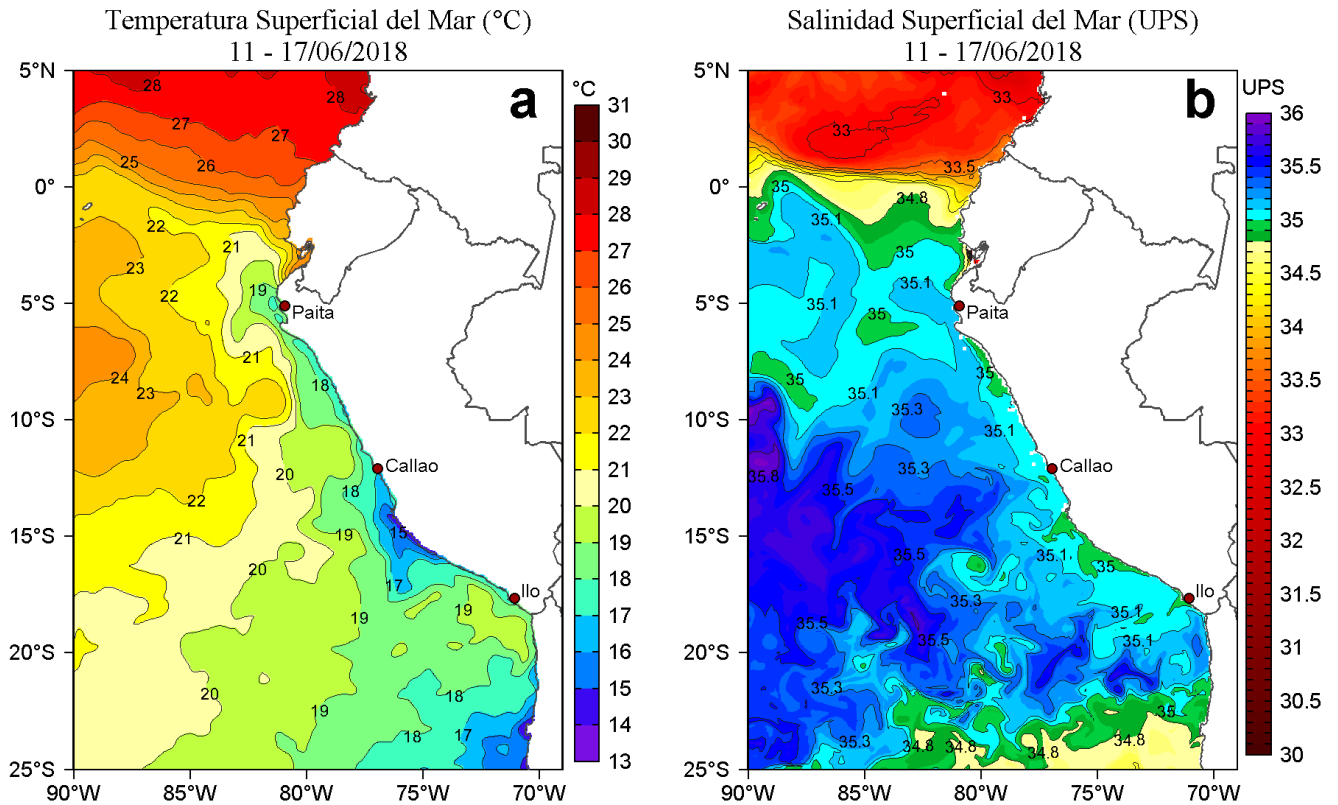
Temperatura Superficial del Mar (°C)
11 - 17/06/2018

a

°C
31
30
29
28
27
26
25
24
23
22
21
20
19
18
17
16
15
14
13

5°N
0°
5°S
10°S
15°S
20°S
25°S
90°W 85°W 80°W 75°W 70°W

28 28 27 27 25 26 22 21 23 22 19 21 24 23 18 21 20 22 18 21 19 15 20 17 19 19 20 19 18 18 17

Paita
Callao
Ilo

Salinidad Superficial del Mar (UPS)
11 - 17/06/2018

b

UPS
36
35.5
35
34.5
34
33.5
33
32.5
32
31.5
31
30.5
30

5°N
0°
5°S
10°S
15°S
20°S
25°S
90°W 85°W 80°W 75°W 70°W

33 33 33.5 35 34.8 35.1 35 35.1 35.1 35 35 35 35.1 35.3 35.1 35.8 35.3 35.5 35.5 35.1 35 35.3 35.1 35.5 35.5 35.1 35.3 35 35.3 34.8 34.8 34.8 34.8

Paita
Callao
Ilo